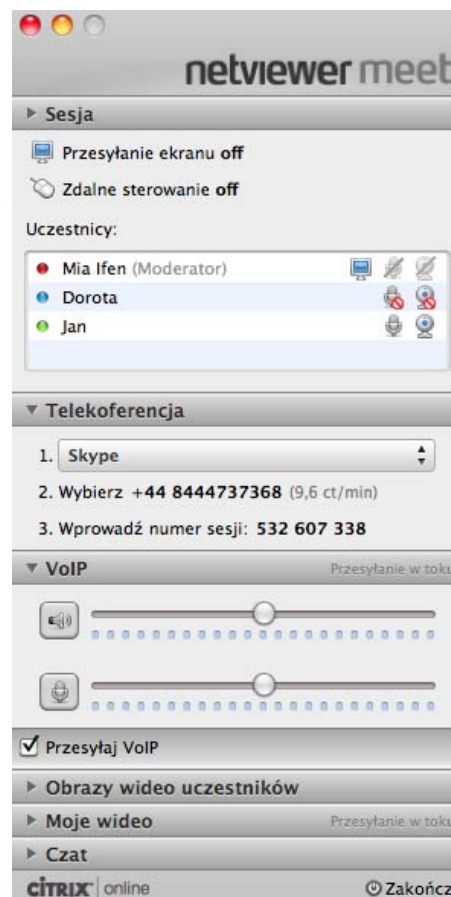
netviewer meet

Sesja

Przesyłanie ekranu off

Zdalne sterowanie off

Uczestnicy:

Mia Ifen (Moderator)

Dorota

Jan

Telekoferencja

1. Skype

2. Wybierz +44 8444737368 (9,6 ct/min)

3. Wprowadź numer sesji: 532 607 338

VoIP

Przesyłanie w toku

Przesyłaj VoIP

Obrazy wideo uczestników

Moje wideo

Przesyłanie w toku

Czat

CITRIX online

Zakończ